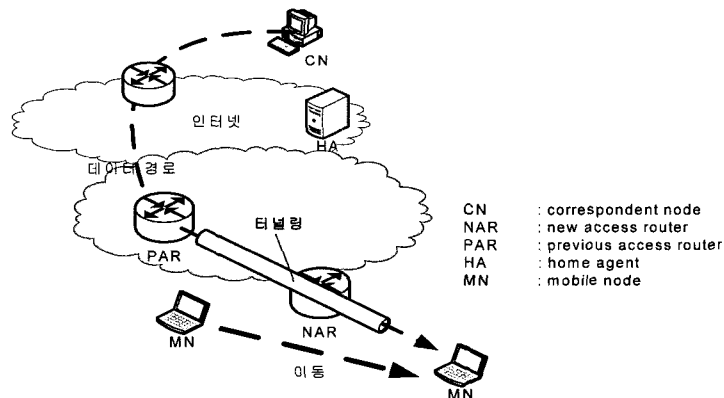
CN

인터넷

HA

데이터 경로

PAR

터널링

NAR

MN

이동

MN

| | |
|---|---|
| CN | : correspondent node |
| NAR | : new access router |
| PAR | : previous access router |
| HA | : home agent |
| MN | : mobile node |